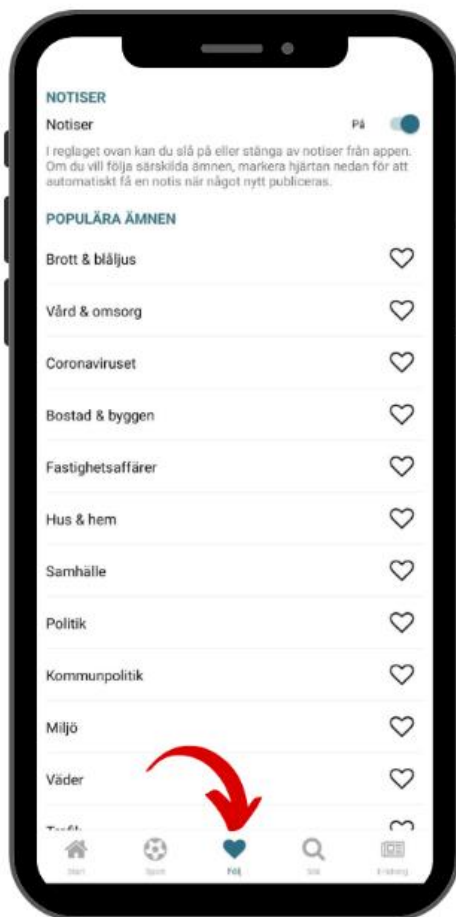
NOTISER

Notiser

På

I reglaget ovan kan du slå på eller stänga av notiser från appen. Om du vill följa särskilda ämnen, markera hjärtan nedan för att automatiskt få en notis när något nytt publiceras.

POPULÄRA ÄMNEN

Brott & blåljus

Vård & omsorg

Coronaviruset

Bostad & byggen

Fastighetsaffärer

Hus & hem

Samhälle

Politik

Kommunpolitik

Miljö

Väder

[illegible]

Start

Sport

Följ

Sök

E-tidning